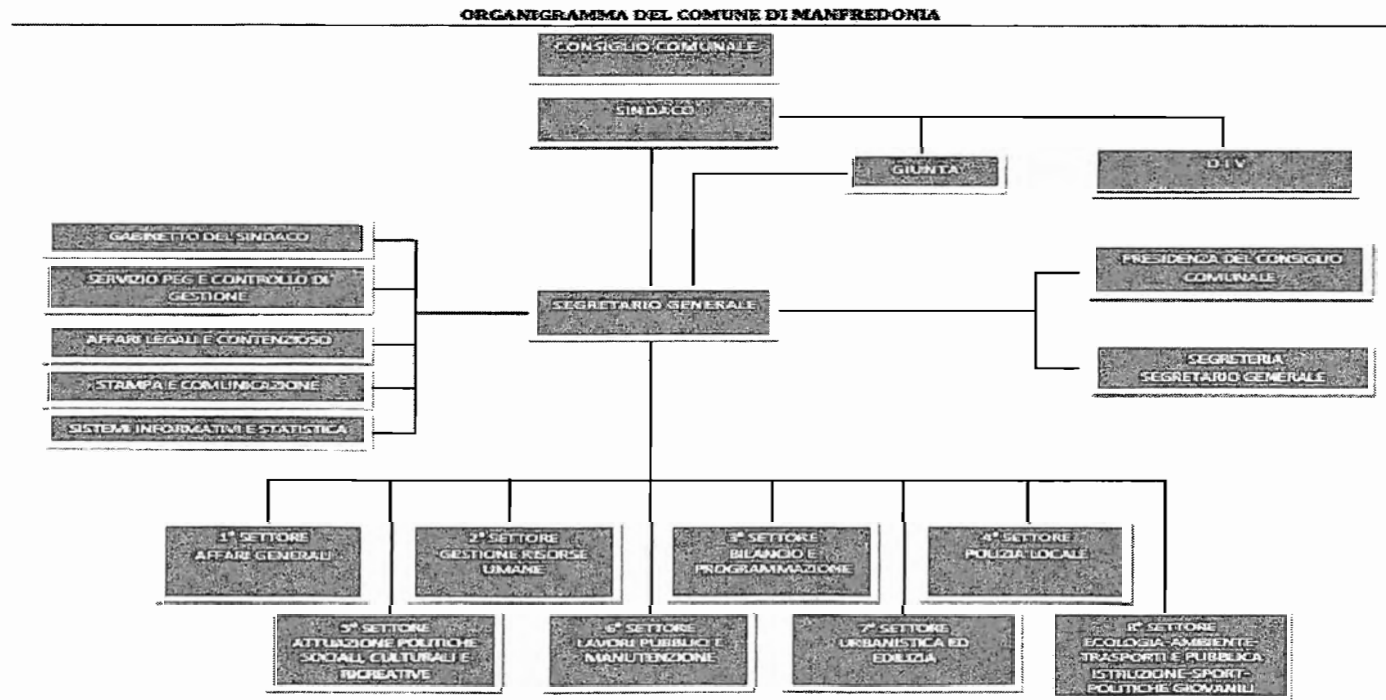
ORGANIGRAMMA DEL COMUNE DI MANFREDONIA

CONSIGLIO COMUNALE

SINDACO

GIUNTA

O.I.V.

GABINETTO DEL SINDACO

SERVIZIO PEG E CONTROLLO DI GESTIONE

AFFARI LEGALI E CONTENZIOSO

STAMPA E COMUNICAZIONE

SISTEMI INFORMATIVI E STATISTICA

SEGRETARIO GENERALE

PRESIDENZA DEL CONSIGLIO COMUNALE

SEGRETERIA SEGRETARIO GENERALE

1° SETTORE AFFARI GENERALI

2° SETTORE GESTIONE RISORSE UMANE

3° SETTORE BILANCIO E PROGRAMMAZIONE

4° SETTORE POLIZIA LOCALE

5° SETTORE ATTUAZIONE POLITICHE SOCIALI, CULTURALI E RICREATIVE

6° SETTORE LAVORI PUBBLICO E MANUTENZIONE

7° SETTORE URBANISTICA ED EDILIZIA

8° SETTORE ECOLOGIA-AMBIENTE-TRASPORTI E PUBBLICA ISTRUZIONE-SPORT-POLITICHE GIOVANILI